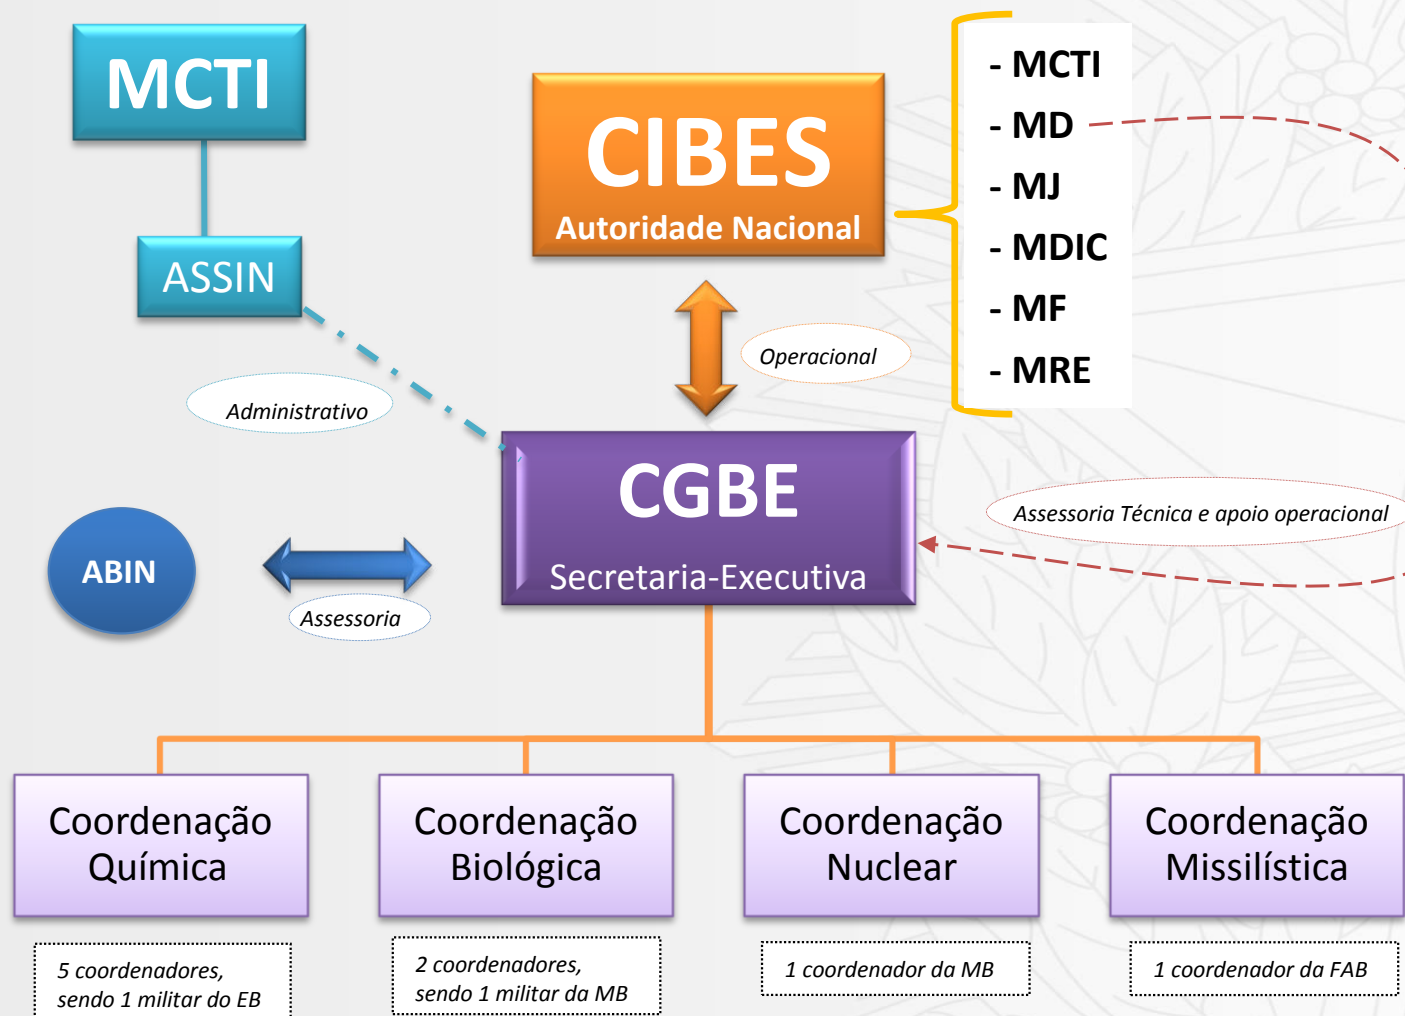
MCTI

ASSIN

CIBES
Autoridade Nacional

- MCTI
- MD
- MJ
- MDIC
- MF
- MRE

Operacional

Administrativo

CGBE
Secretaria-Executiva

Assessoria Técnica e apoio operacional

ABIN

Assessoria

Coordenação Química

Coordenação Biológica

Coordenação Nuclear

Coordenação Missilística

5 coordenadores, sendo 1 militar do EB

2 coordenadores, sendo 1 militar da MB

1 coordenador da MB

1 coordenador da FAB